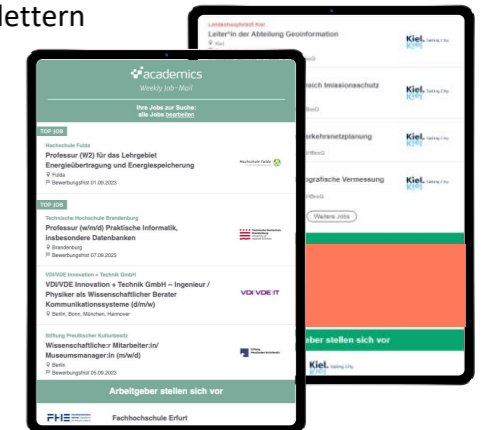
lettern

Landeshauptstadt Kiel
Leiter*in der Abteilung Geoinformation
Kiel
Kiel. Sailing City

reich Imissionsschutz
Kiel. Sailing City

rkehrsnetzplanung
Kiel. Sailing City

grafische Vermessung
Kiel. Sailing City

Weitere Jobs

geber stellen sich vor

Kiel. Sailing City

academics
Weekly Job-Mail

Ihre Jobs zur Suche:
alle Jobs bearbeiten

TOP JOB
Hochschule Fulda
Professur (W2) für das Lehrgebiet Energieübertragung und Energiespeicherung
Fulda
Bewerbungsfrist 01.08.2023
Hochschule Fulda

TOP JOB
Technische Hochschule Brandenburg
Professur (w/m/d) Praktische Informatik, insbesondere Datenbanken
Brandenburg
Bewerbungsfrist 07.08.2023

VDI/VDE Innovation + Technik GmbH
VDI/VDE Innovation + Technik GmbH – Ingenieur / Physiker als Wissenschaftlicher Berater Kommunikationssysteme (d/m/w)
Berlin, Bonn, München, Hannover
VDI|VDE|IT

Stiftung Preußischer Kulturbesitz
Wissenschaftliche:r Mitarbeiter:in/ Museumsmanager:in (m/w/d)
Berlin
Bewerbungsfrist 06.08.2023

Arbeitgeber stellen sich vor

FHE
Fachhochschule Erfurt